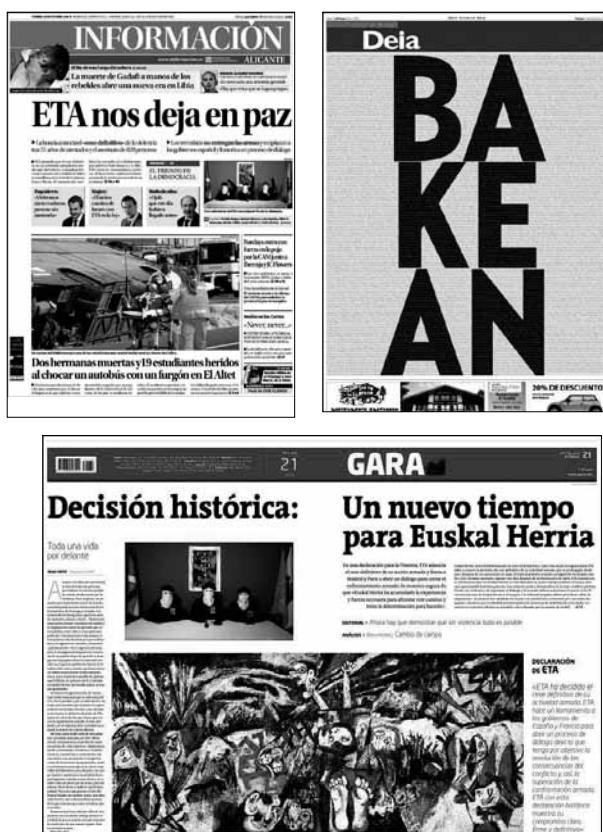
INFORMACIÓN
ALICANTE

La muerte de Gadafi a manos de los rebeldes abre una nueva era en Libia

ETA nos deja en paz

EL PRECIO DE LA DEMOCRACIA

Dos hermanas muertas y 19 estudiantes heridos al chocar un autobús con un furgón en El Altet

«Never, never»

Deia

BAKEAN

20% DE DESCUENTO

21

GARA

Decisión histórica:

Un nuevo tiempo para Euskal Herria

Toda una vida por delante

EDITORIAL

ANÁLISIS

Cambio de campo

DECLARACIÓN DE ETA

«ETA ha decidido el cese definitivo de su actividad armada. ETA hace un llamamiento a los gobiernos de España y Francia para abrir un proceso de diálogo directo que tenga por objetivo la resolución de las consecuencias del conflicto y, así, la superación de la confrontación armada. ETA con esta declaración histórica muestra su compromiso claro, firme y definitivo»